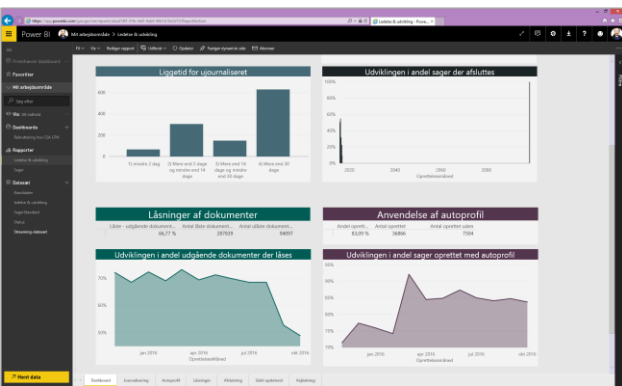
Power BI   Mit arbejdsområde > Ledelse & udvikling

Filer   Vis   Rediger rapport   Udforsk   Opdater   Fastgør dynamisk side   Abonner

Favoritter
Mit arbejdsområde
Søg efter
Dashboards
Rapporter
Ledelse & udvikling
Datasæt
Hent data

Liggetid for ujournaliseret

600
400
200
0

1) mindre 2 dag   2) Mere end 3 dage og mindre end 14 dage   3) Mere end 14 dage og mindre end 30 dage   4) Mere end 30 dage

Udviklingen i andel sager der afsluttes

100%
80%
60%
40%
20%
0%
2020   2040   2060   2080
Oprettelsesmåned

Låsninger af dokumenter

| Låste - udgående dokument... | Antal låste dokument... | Antal udsårn dokument... |
|---|---|---|
| 66,77 % | 287659 | 94097 |

Anvendelse af autoprofil

| Andel opret... | Antal oprettet | Antal sager uden |
|---|---|---|
| 83,09 % | 36896 | 7504 |

Udviklingen i andel udgående dokumenter der låses

70%
60%
jan 2016   apr 2016   jul 2016   okt 2016
Oprettelsesmåned

Udviklingen i andel sager oprettet med autoprofil

90%
85%
80%
75%
70%
jan 2016   apr 2016   jul 2016   okt 2016
Oprettelsesmåned

Dashboard   Journalisering   Autoprofil   Låsninger   Afslutning   Sidst opdateret   Nøgletal